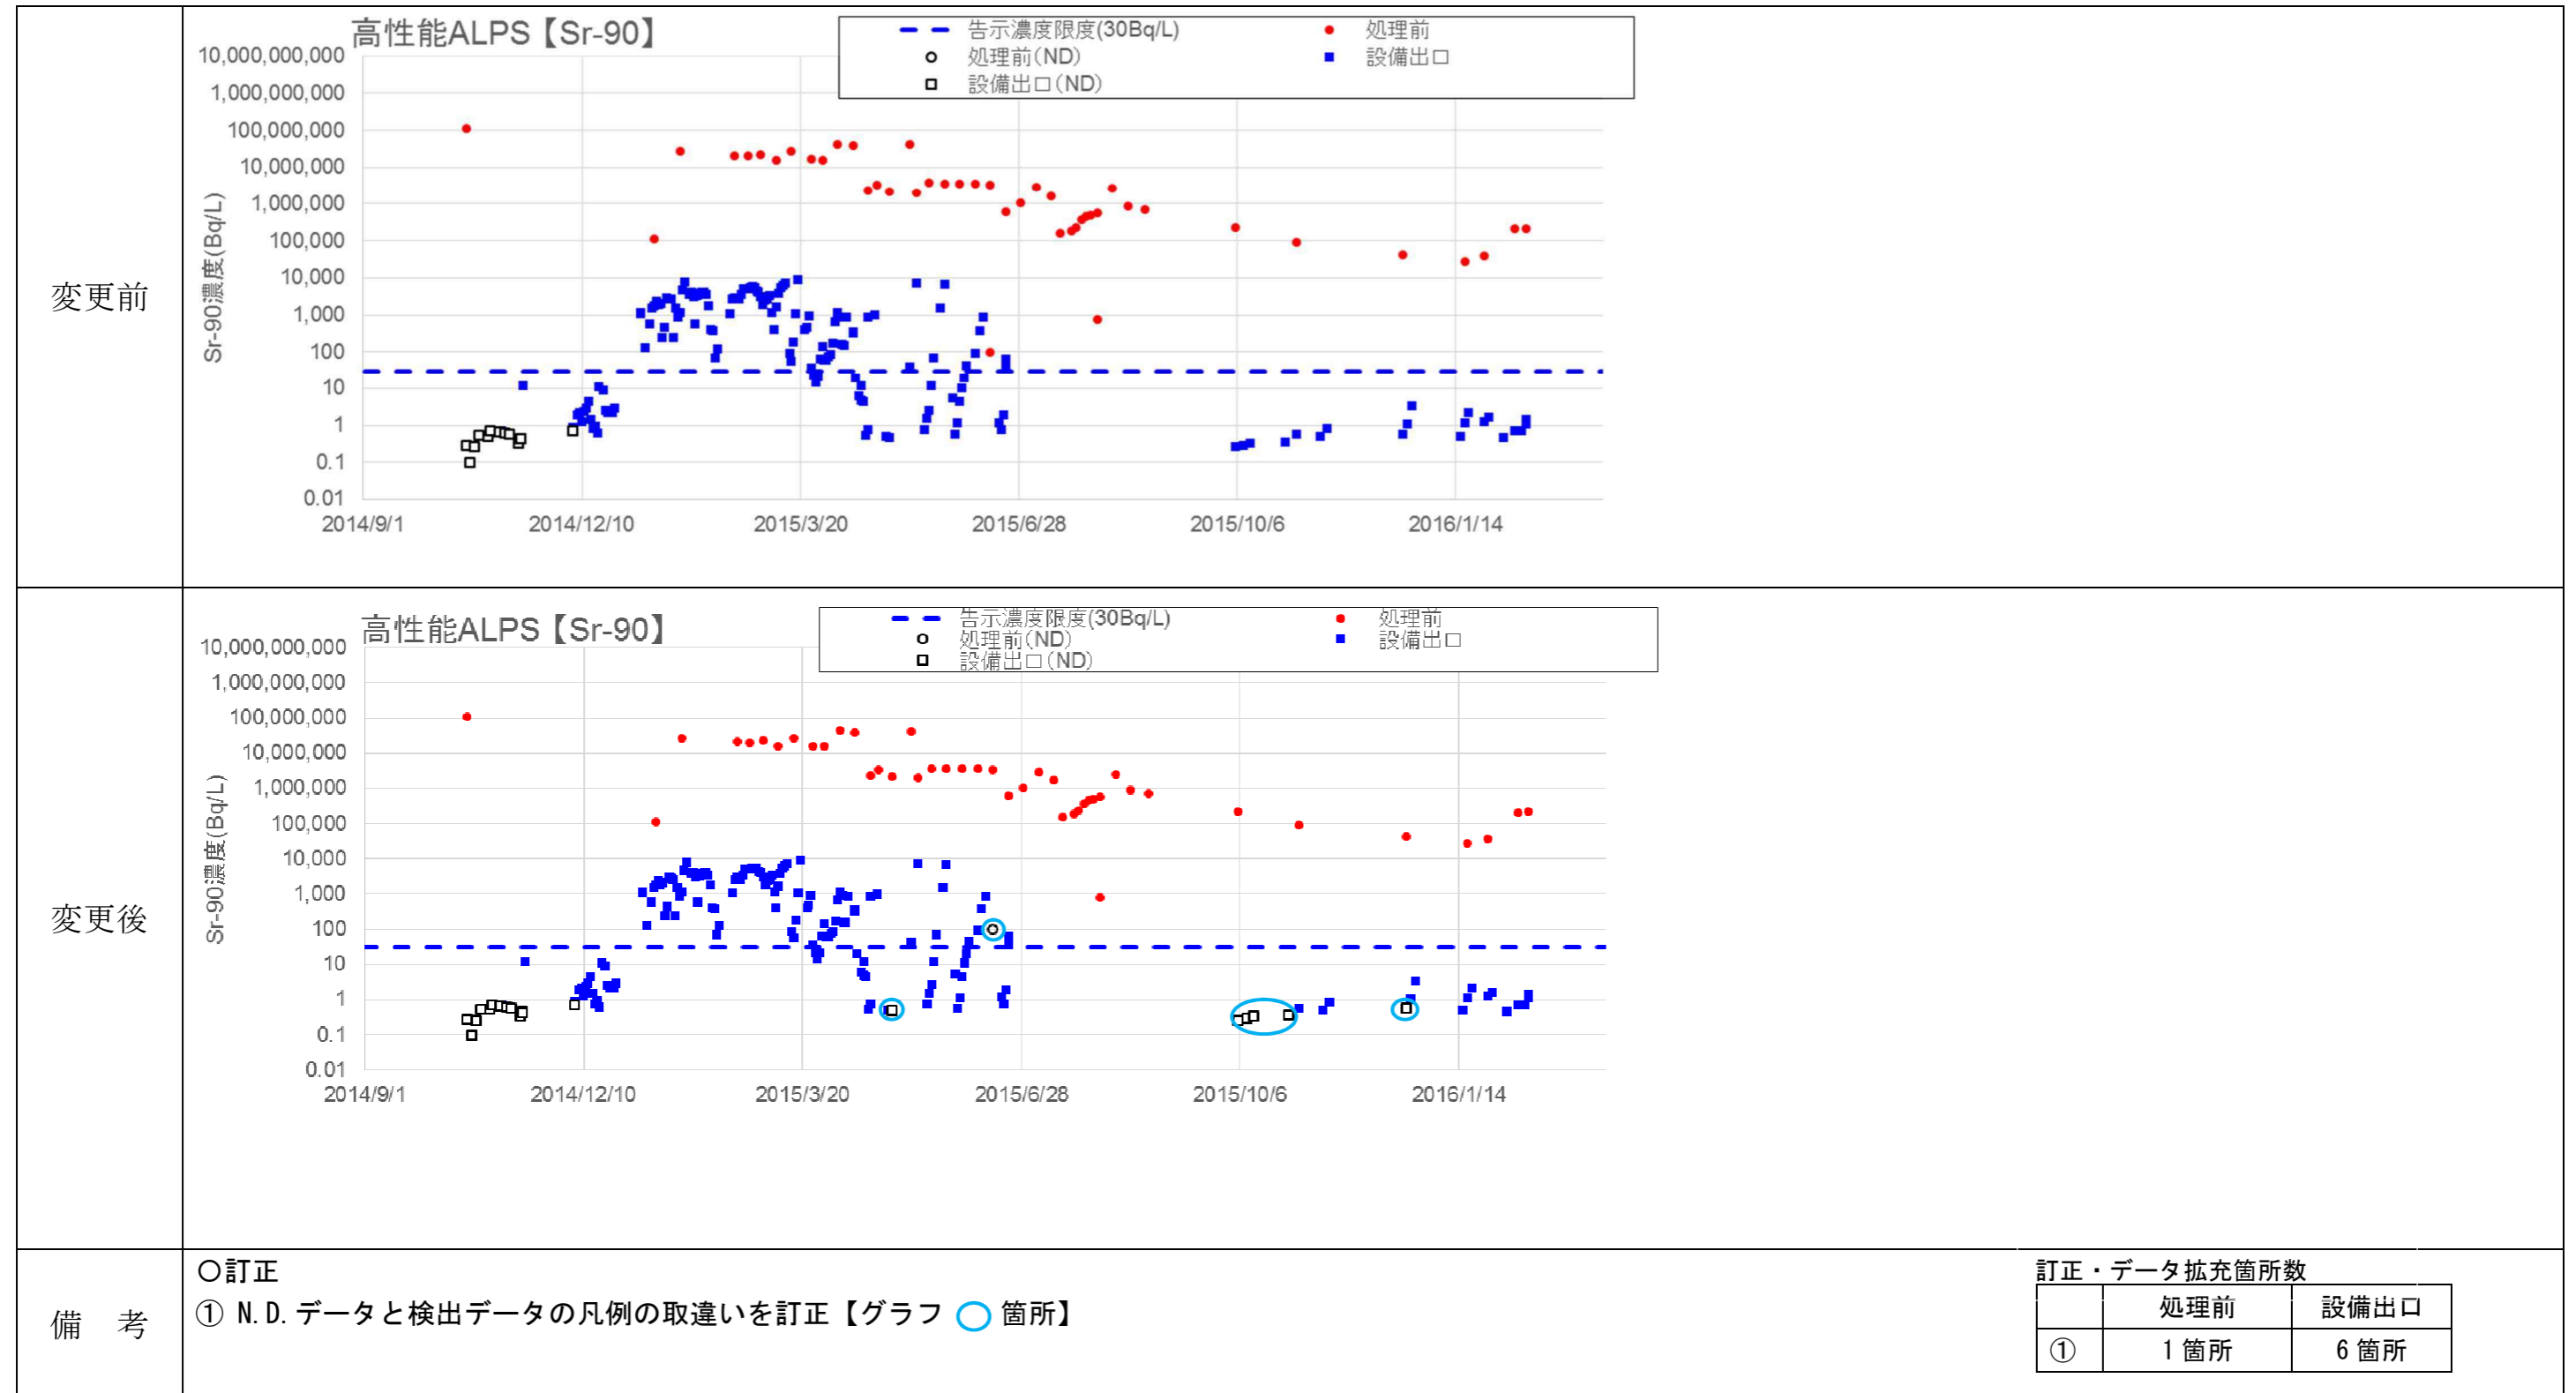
変更前

高性能ALPS【Sr-90】

告示濃度限度(30Bq/L)
処理前(ND)
設備出口(ND)
処理前
設備出口

Sr-90濃度(Bq/L)

10,000,000,000
1,000,000,000
100,000,000
10,000,000
1,000,000
100,000
10,000
1,000
100
10
1
0.1
0.01

2014/9/1　2014/12/10　2015/3/20　2015/6/28　2015/10/6　2016/1/14

変更後

高性能ALPS【Sr-90】

告示濃度限度(30Bq/L)
処理前(ND)
設備出口(ND)
処理前
設備出口

Sr-90濃度(Bq/L)

10,000,000,000
1,000,000,000
100,000,000
10,000,000
1,000,000
100,000
10,000
1,000
100
10
1
0.1
0.01

2014/9/1　2014/12/10　2015/3/20　2015/6/28　2015/10/6　2016/1/14

備　考

○訂正
① N.D.データと検出データの凡例の取違いを訂正【グラフ ◯ 箇所】

訂正・データ拡充箇所数

| | 処理前 | 設備出口 |
|---|---|---|
| ① | 1箇所 | 6箇所 |